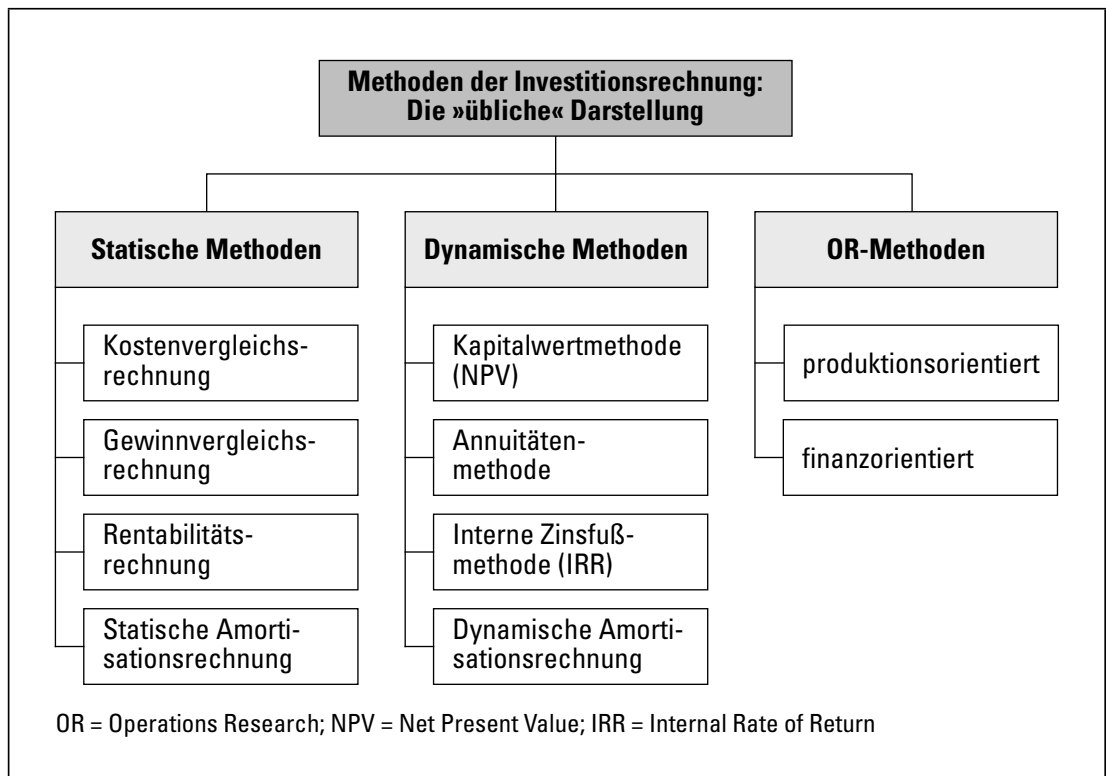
Methoden der Investitionsrechnung: Die »übliche« Darstellung

Statische Methoden

Kostenvergleichsrechnung

Gewinnvergleichsrechnung

Rentabilitätsrechnung

Statische Amortisationsrechnung

Dynamische Methoden

Kapitalwertmethode (NPV)

Annuitätenmethode

Interne Zinsfußmethode (IRR)

Dynamische Amortisationsrechnung

OR-Methoden

produktionsorientiert

finanzorientiert

OR = Operations Research; NPV = Net Present Value; IRR = Internal Rate of Return